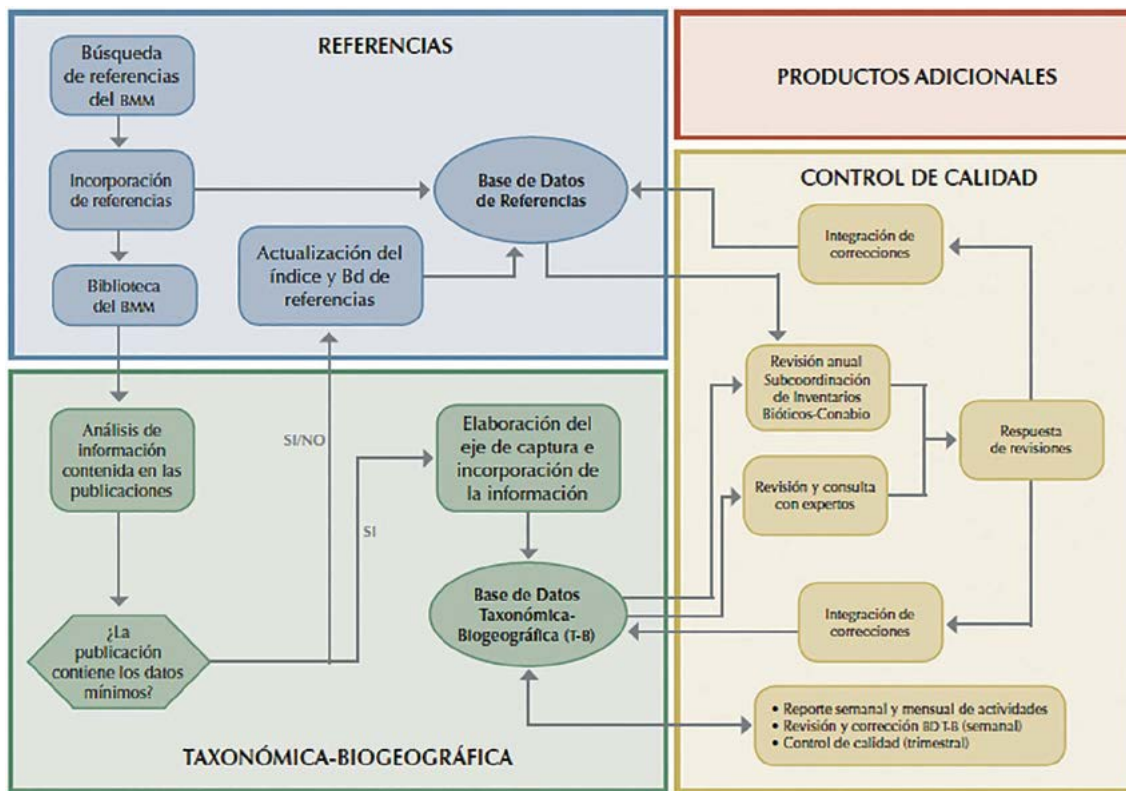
REFERENCIAS

Búsqueda de referencias del BMM

Incorporación de referencias

Biblioteca del BMM

Base de Datos de Referencias

Actualización del índice y Bd de referencias

PRODUCTOS ADICIONALES

CONTROL DE CALIDAD

Integración de correcciones

Revisión anual Subcoordinación de Inventarios Bióticos-Conabio

Respuesta de revisiones

Revisión y consulta con expertos

Integración de correcciones

SI/NO

SI

Análisis de información contenida en las publicaciones

Elaboración del eje de captura e incorporación de la información

Base de Datos Taxonómica-Biogeográfica (T-B)

¿La publicación contiene los datos mínimos?

• Reporte semanal y mensual de actividades
• Revisión y corrección BD T-B (semanal)
• Control de calidad (trimestral)

TAXONÓMICA-BIOGEOGRÁFICA